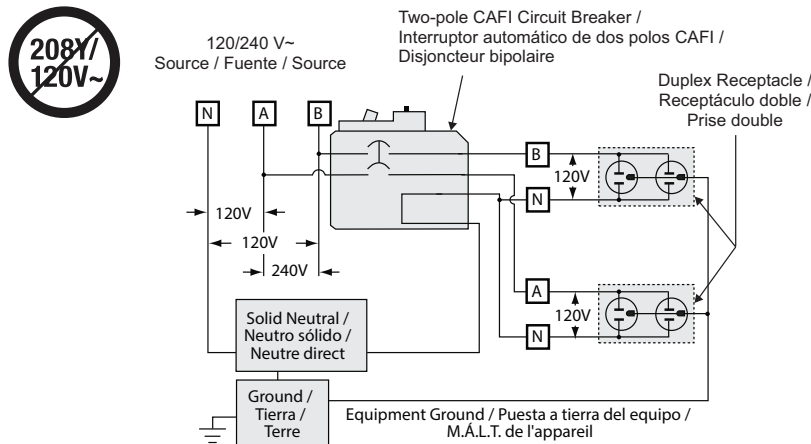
208Y/120V~

120/240 V~
Source / Fuente / Source

Two-pole CAFI Circuit Breaker / Interruptor automático de dos polos CAFI / Disjoncteur bipolaire

Duplex Receptacle / Receptáculo doble / Prise double

N

A

B

B

120V

N

120V

120V

240V

A

120V

N

Solid Neutral / Neutro sólido / Neutre direct

Ground / Tierra / Terre

Equipment Ground / Puesta a tierra del equipo / M.Á.L.T. de l'appareil